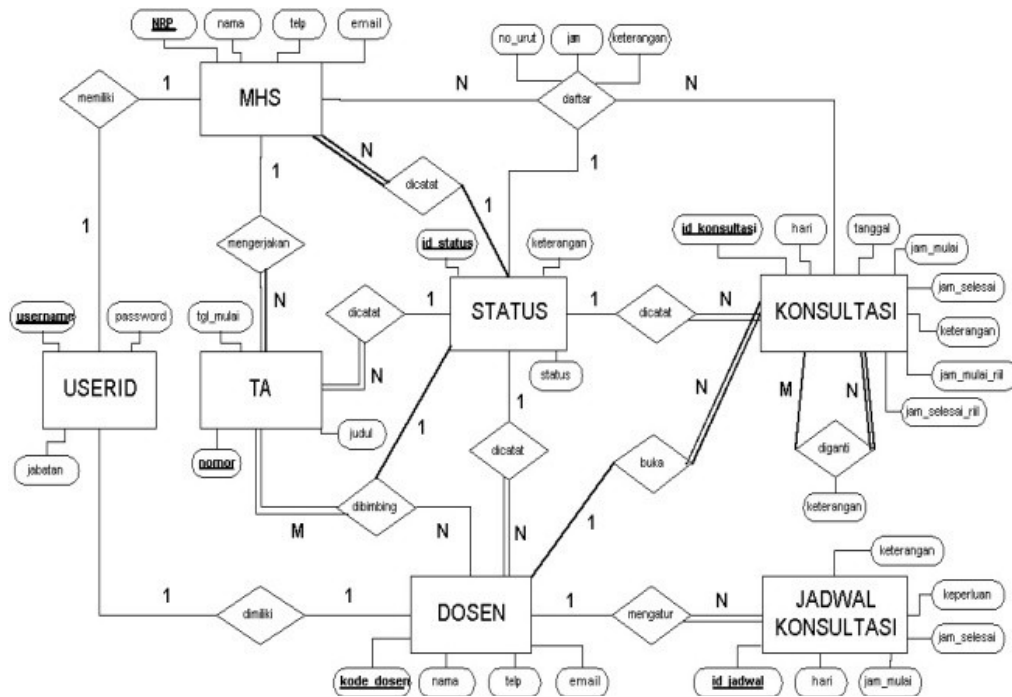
NRP
nama
telp
email
no_urut
jam
keterangan
memiliki
1
MHS
N
daftar
N
N
1
dicatat
1
1
mengerjakan
1
id_status
keterangan
id_konsultasi
hari
tanggal
jam_mulai
jam_selesai
username
password
tgl_mulai
N
dicatat
1
STATUS
1
dicatat
N
KONSULTASI
keterangan
USERID
TA
N
status
N
jam_mulai_riil
M
N
jam_selesai_riil
jabatan
judul
1
1
diganti
nomor
dicatat
buka
keterangan
dibimbing
1
M
N
N
keterangan
1
dimiliki
1
DOSEN
1
mengatur
N
JADWAL KONSULTASI
keperluan
jam_selesai
kode_dosen
nama
telp
email
id_jadwal
hari
jam_mulai